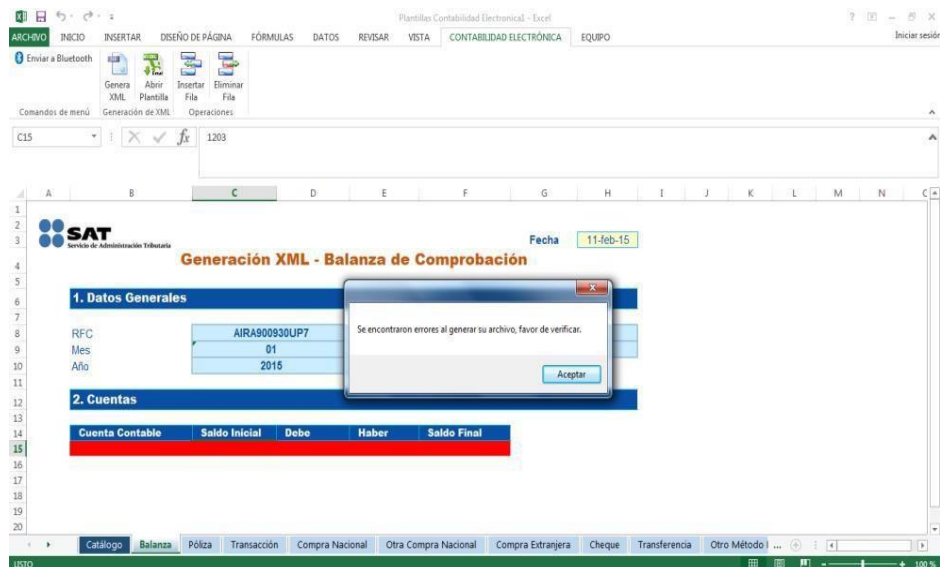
Plantillas Contabilidad Electronica1 - Excel

ARCHIVO INICIO INSERTAR DISEÑO DE PÁGINA FÓRMULAS DATOS REVISAR VISTA CONTABILIDAD ELECTRÓNICA EQUIPO

Iniciar sesión

Enviar a Bluetooth
Comandos de menú

Genera XML
Abrir Plantilla
Generación de XML

Insertar Fila
Eliminar Fila
Operaciones

C15 1203

A B C D E F G H I J K L M N

SAT
Servicio de Administración Tributaria

Fecha 11-feb-15

Generación XML - Balanza de Comprobación

1. Datos Generales

| RFC | AIRA900930UP7 |
|---|---|
| Mes | 01 |
| Año | 2015 |

2. Cuentas

| Cuenta Contable | Saldo Inicial | Debe | Haber | Saldo Final |
|---|---|---|---|---|

Se encontraron errores al generar su archivo, favor de verificar.

Aceptar

Catálogo Balanza Póliza Transacción Compra Nacional Otra Compra Nacional Compra Extranjera Cheque Transferencia Otro Método ...

LISTO 100 %